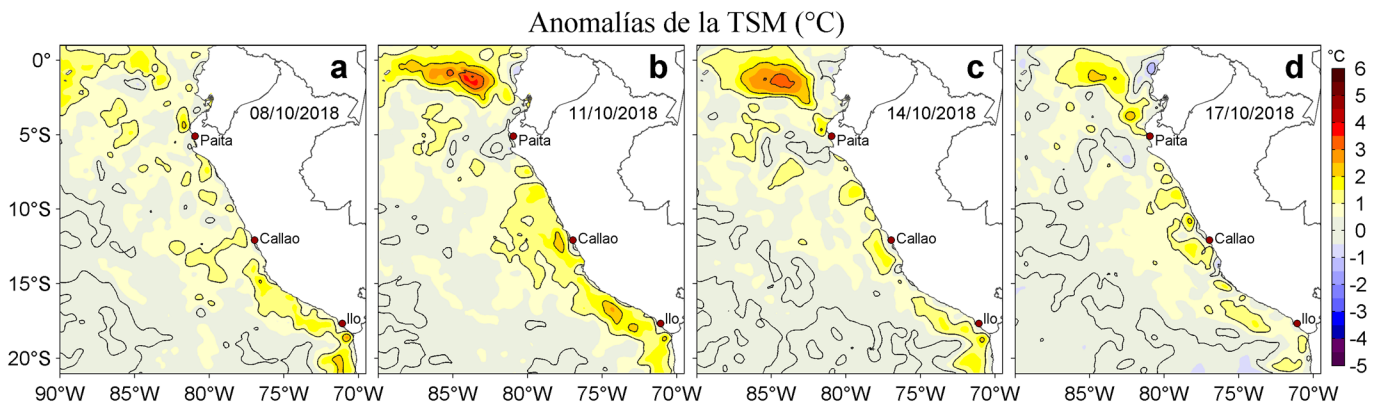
Anomalías de la TSM (°C)

a
08/10/2018
Paita
Callao
Ilo

b
11/10/2018
Paita
Callao
Ilo

c
14/10/2018
Paita
Callao
Ilo

d
17/10/2018
Paita
Callao
Ilo

0°
5°S
10°S
15°S
20°S

90°W 85°W 80°W 75°W 70°W
85°W 80°W 75°W 70°W
85°W 80°W 75°W 70°W
85°W 80°W 75°W 70°W

°C
6
5
4
3
2
1
0
-1
-2
-3
-4
-5